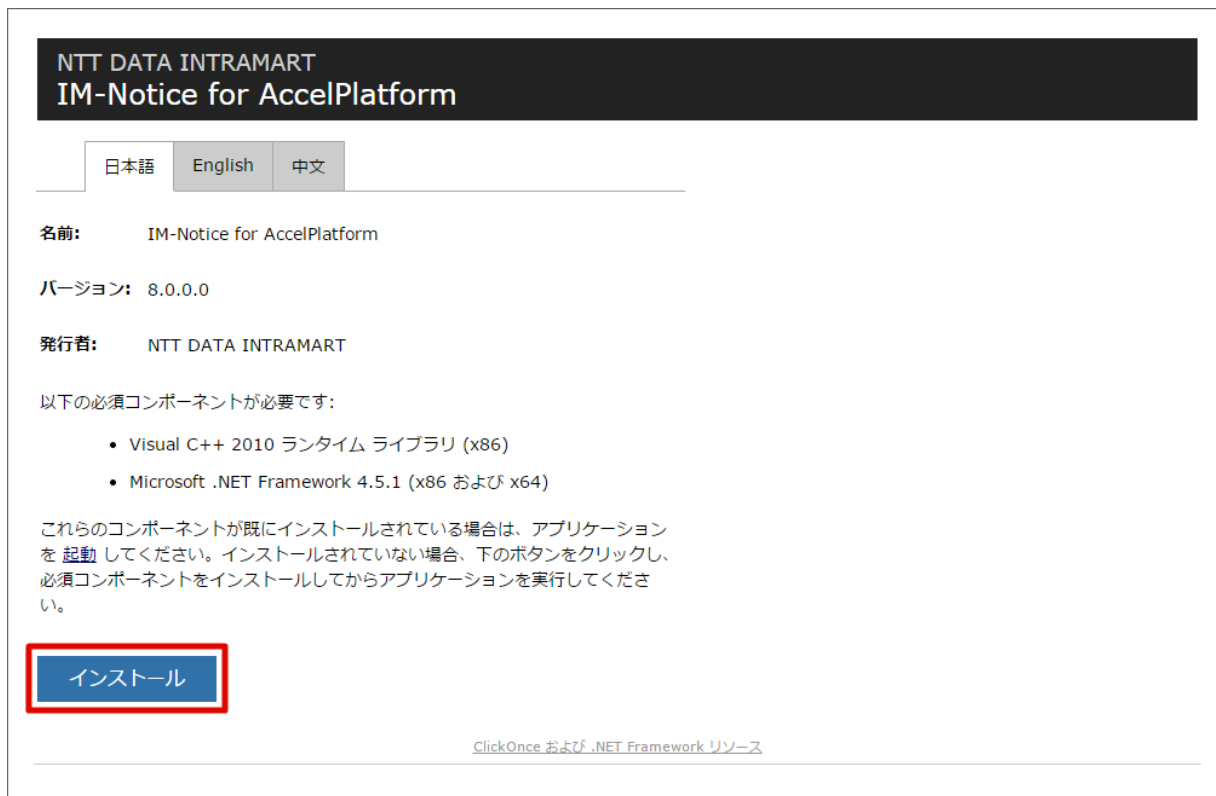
NTT DATA INTRAMART
IM-Notice for AccelPlatform

日本語 English 中文

名前: IM-Notice for AccelPlatform

バージョン: 8.0.0.0

発行者: NTT DATA INTRAMART

以下の必須コンポーネントが必要です:

- Visual C++ 2010 ランタイム ライブラリ (x86)
- Microsoft .NET Framework 4.5.1 (x86 および x64)

これらのコンポーネントが既にインストールされている場合は、アプリケーションを 起動 してください。インストールされていない場合、下のボタンをクリックし、必須コンポーネントをインストールしてからアプリケーションを実行してください。

インストール

ClickOnce および .NET Framework リソース